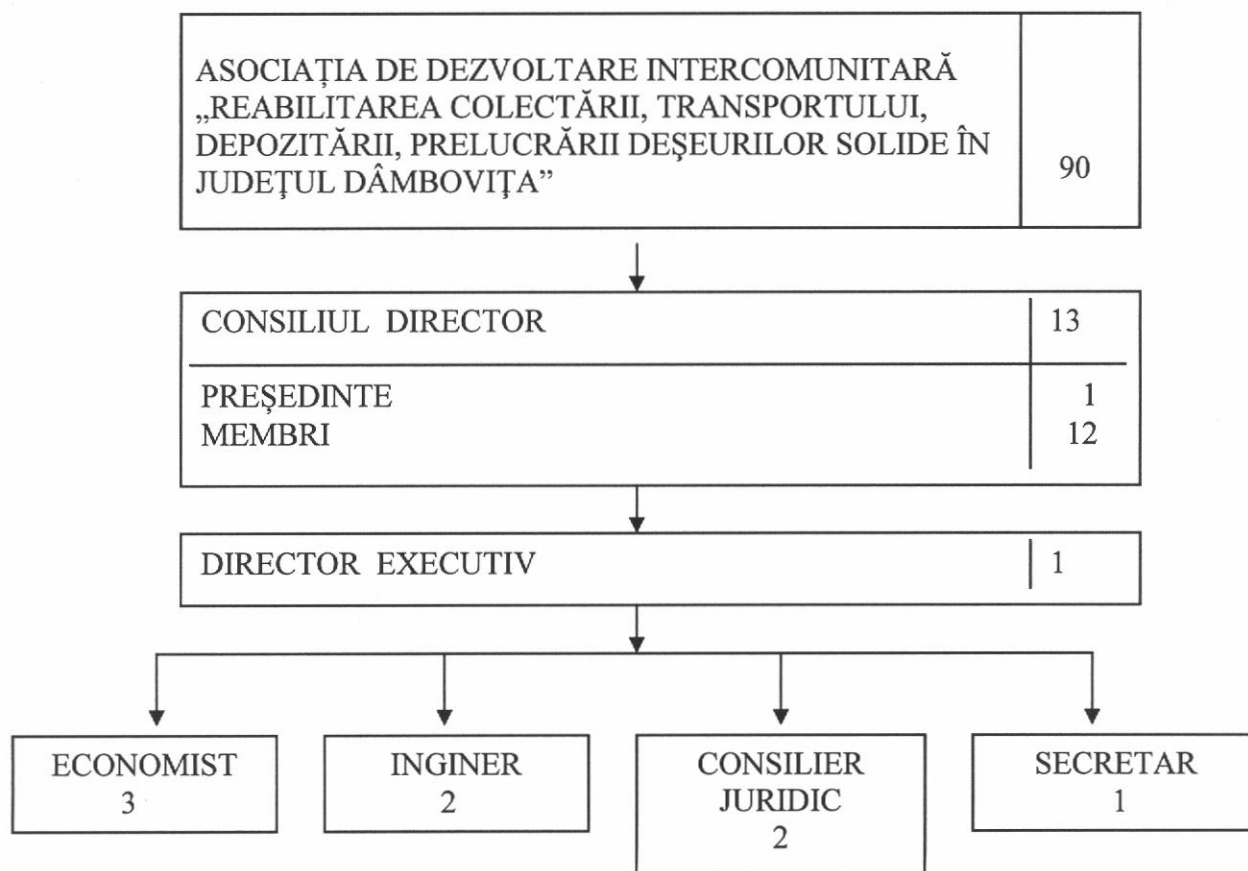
ASOCIAȚIA DE DEZVOLTARE INTERCOMUNITARĂ „REABILITAREA COLECTĂRII, TRANSPORTULUI, DEPOZITĂRII, PRELUCRĂRII DEŞEURILOR SOLIDE ÎN JUDEŢUL DÂMBOVIŢA” 90

CONSILIUL DIRECTOR 13

PREŞEDINTE 1
MEMBRI 12

DIRECTOR EXECUTIV 1

ECONOMIST
3

INGINER
2

CONSILIER
JURIDIC
2

SECRETAR
1